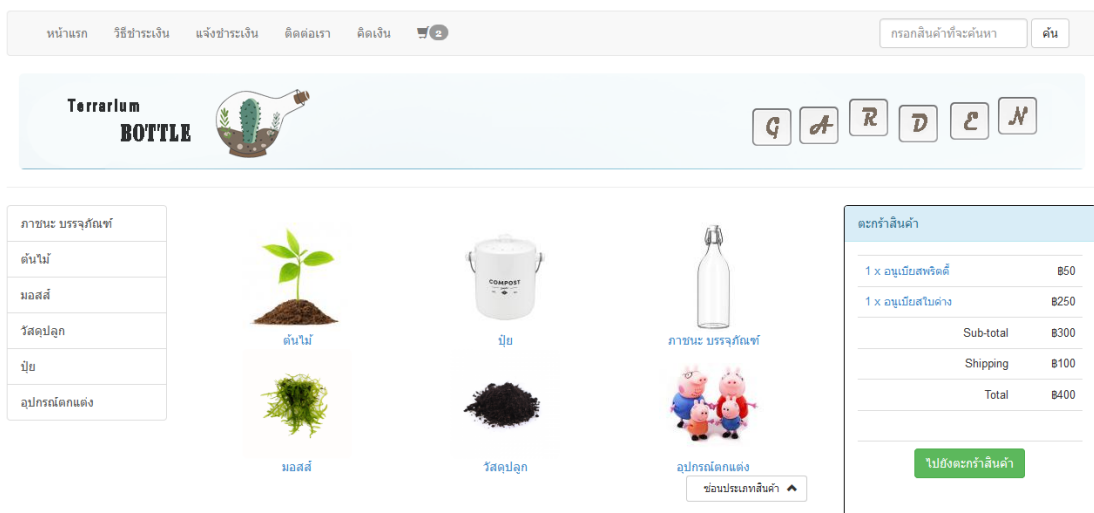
หน้าแรก วิธีชำระเงิน แจ้งชำระเงิน ติดต่อเรา คิดเงิน 2

กรอกสินค้าที่จะค้นหา ค้น

Terrarium BOTTLE

G A R D E N

COMPOST

ภาชนะ บรรจุภัณฑ์
ต้นไม้
มอสส์
วัสดุปลูก
ปุ๋ย
อุปกรณ์ตกแต่ง

ต้นไม้
ปุ๋ย
ภาชนะ บรรจุภัณฑ์
มอสส์
วัสดุปลูก
อุปกรณ์ตกแต่ง

ซ่อนประเภทสินค้า

ตะกร้าสินค้า

| | |
|---|---|
| 1 x อนูเบียสพริตตี้ | ฿50 |
| 1 x อนูเบียสใบด่าง | ฿250 |
| Sub-total | ฿300 |
| Shipping | ฿100 |
| Total | ฿400 |

ไปยังตะกร้าสินค้า